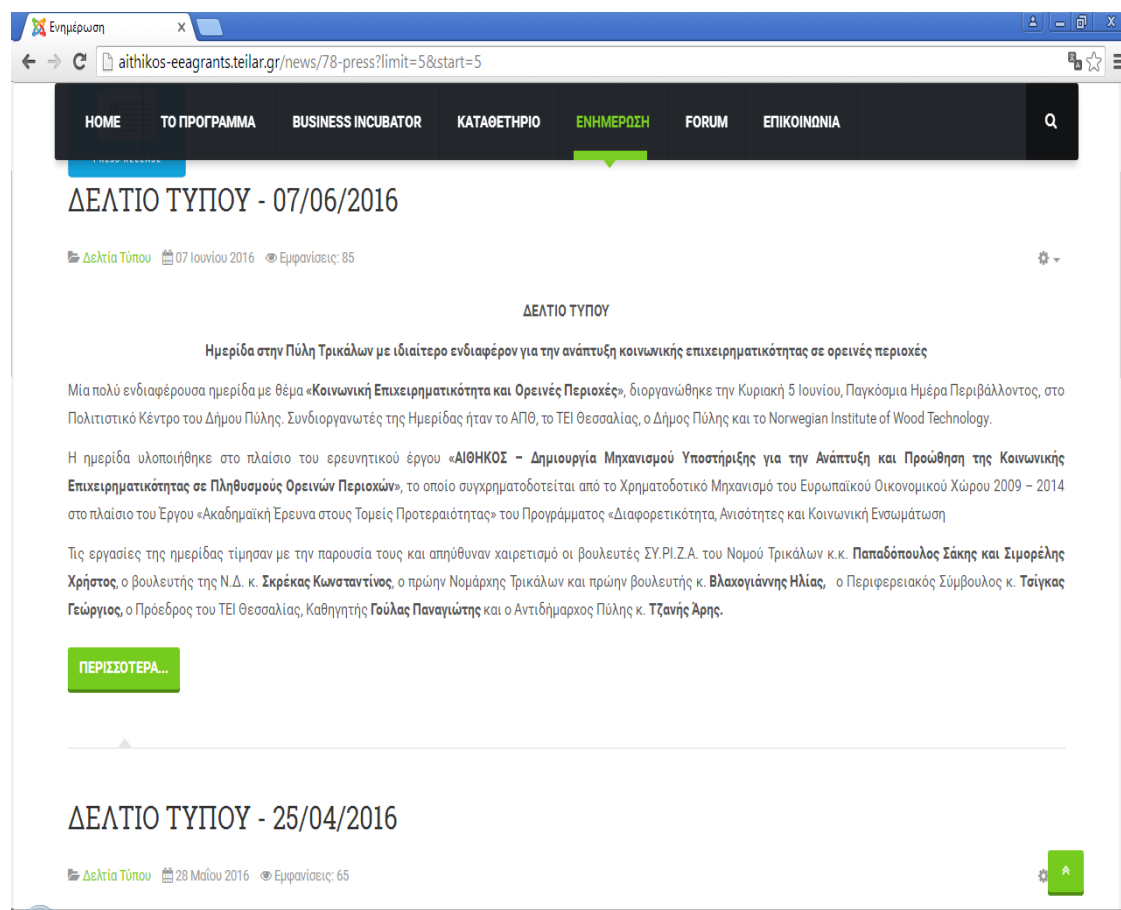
Ενημέρωση

aithikos-eeagrants.teilar.gr/news/78-press?limit=5&start=5

HOME ΤΟ ΠΡΟΓΡΑΜΜΑ BUSINESS INCUBATOR ΚΑΤΑΘΕΤΗΡΙΟ ΕΝΗΜΕΡΩΣΗ FORUM ΕΠΙΚΟΙΝΩΝΙΑ

ΔΕΛΤΙΟ ΤΥΠΟΥ - 07/06/2016

Δελτία Τύπου 07 Ιουνίου 2016 Εμφανίσεις: 85

ΔΕΛΤΙΟ ΤΥΠΟΥ

Ημερίδα στην Πύλη Τρικάλων με ιδιαίτερο ενδιαφέρον για την ανάπτυξη κοινωνικής επιχειρηματικότητας σε ορεινές περιοχές

Μία πολύ ενδιαφέρουσα ημερίδα με θέμα «Κοινωνική Επιχειρηματικότητα και Ορεινές Περιοχές», διοργανώθηκε την Κυριακή 5 Ιουνίου, Παγκόσμια Ημέρα Περιβάλλοντος, στο Πολιτιστικό Κέντρο του Δήμου Πύλης. Συνδιοργανωτές της Ημερίδας ήταν το ΑΠΘ, το ΤΕΙ Θεσσαλίας, ο Δήμος Πύλης και το Norwegian Institute of Wood Technology.

Η ημερίδα υλοποιήθηκε στο πλαίσιο του ερευνητικού έργου «ΑΙΘΗΚΟΣ – Δημιουργία Μηχανισμού Υποστήριξης για την Ανάπτυξη και Προώθηση της Κοινωνικής Επιχειρηματικότητας σε Πληθυσμούς Ορεινών Περιοχών», το οποίο συγχρηματοδοτείται από το Χρηματοδοτικό Μηχανισμό του Ευρωπαϊκού Οικονομικού Χώρου 2009 – 2014 στο πλαίσιο του Έργου «Ακαδημαϊκή Έρευνα στους Τομείς Προτεραιότητας» του Προγράμματος «Διαφορετικότητα, Ανισότητες και Κοινωνική Ενσωμάτωση

Τις εργασίες της ημερίδας τίμησαν με την παρουσία τους και απηύθυναν χαιρετισμό οι βουλευτές ΣΥ.ΡΙ.Ζ.Α. του Νομού Τρικάλων κ.κ. Παπαδόπουλος Σάκης και Σιμορέλης Χρήστος, ο βουλευτής της Ν.Δ. κ. Σκρέκας Κωνσταντίνος, ο πρώην Νομάρχης Τρικάλων και πρώην βουλευτής κ. Βλαχογιάννης Ηλίας, ο Περιφερειακός Σύμβουλος κ. Τσίγκας Γεώργιος, ο Πρόεδρος του ΤΕΙ Θεσσαλίας, Καθηγητής Γούλας Παναγιώτης και ο Αντιδήμαρχος Πύλης κ. Τζανής Άρης.

ΠΕΡΙΣΣΟΤΕΡΑ...

ΔΕΛΤΙΟ ΤΥΠΟΥ - 25/04/2016

Δελτία Τύπου 28 Μαΐου 2016 Εμφανίσεις: 65